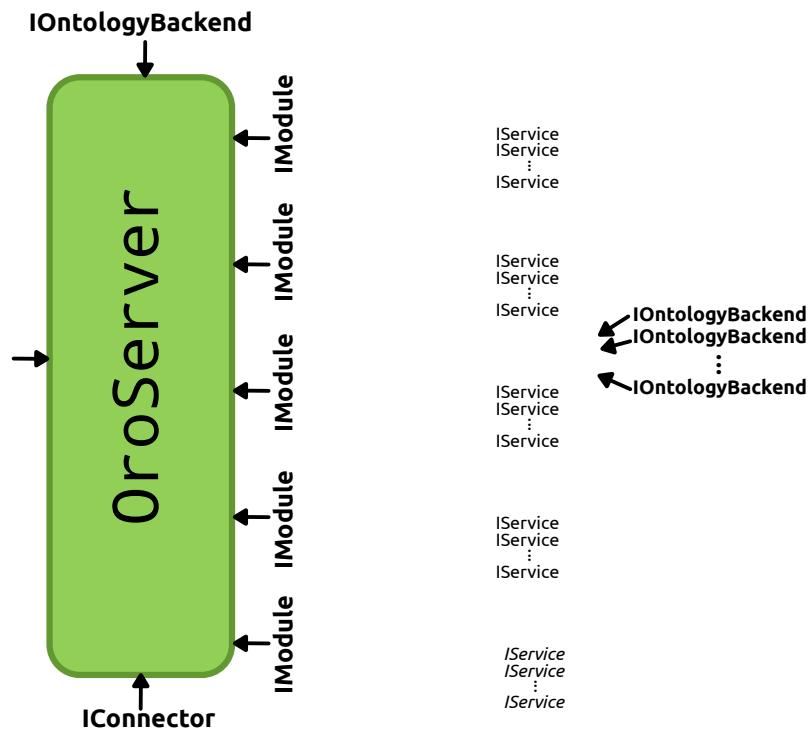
IOntologyBackend

OroServer

IModule
IModule
IModule
IModule
IModule

IConnector

IService
IService
⋮
IService

IService
IService
⋮
IService

IService
IService
⋮
IService

IService
IService
⋮
IService

*IService*
*IService*
⋮
*IService*

IOntologyBackend
IOntologyBackend
⋮
IOntologyBackend